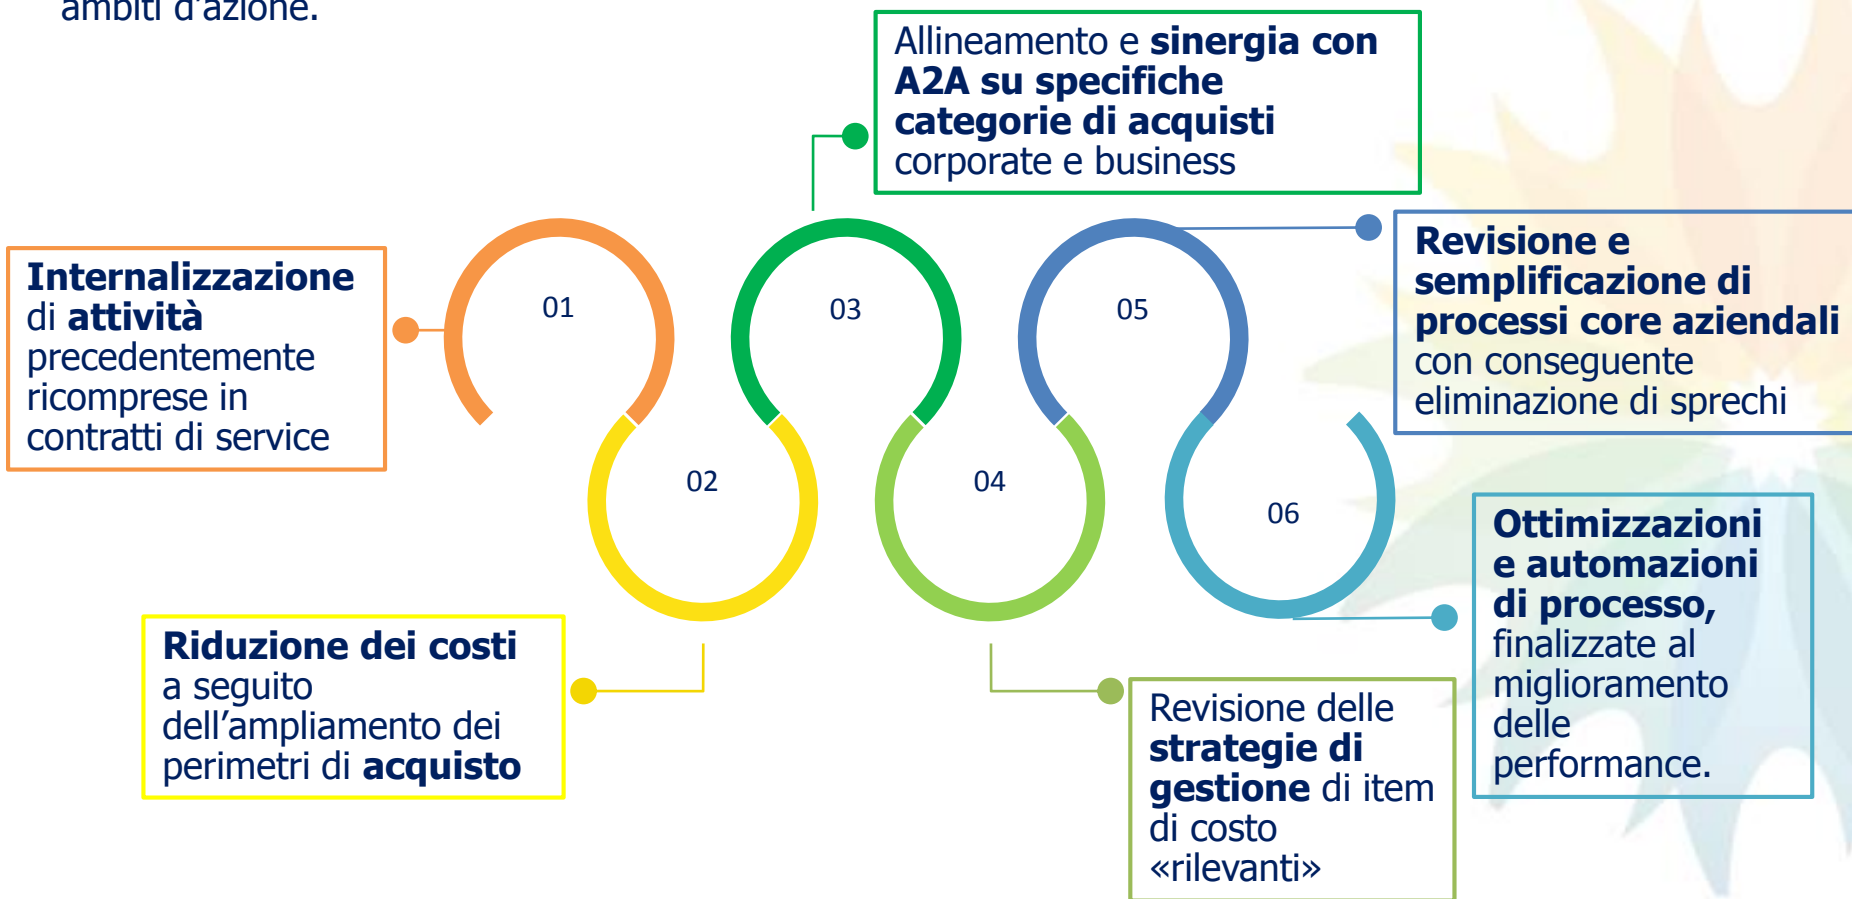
ambiti d'azione.

Allineamento e **sinergia con A2A su specifiche categorie di acquisti** corporate e business

Internalizzazione di attività precedentemente ricomprese in contratti di service

01

03

05

Revisione e semplificazione di processi core aziendali con conseguente eliminazione di sprechi

02

04

06

Ottimizzazioni e automazioni di processo, finalizzate al miglioramento delle performance.

Riduzione dei costi a seguito dell'ampliamento dei perimetri di acquisto

Revisione delle strategie di gestione di item di costo «rilevanti»